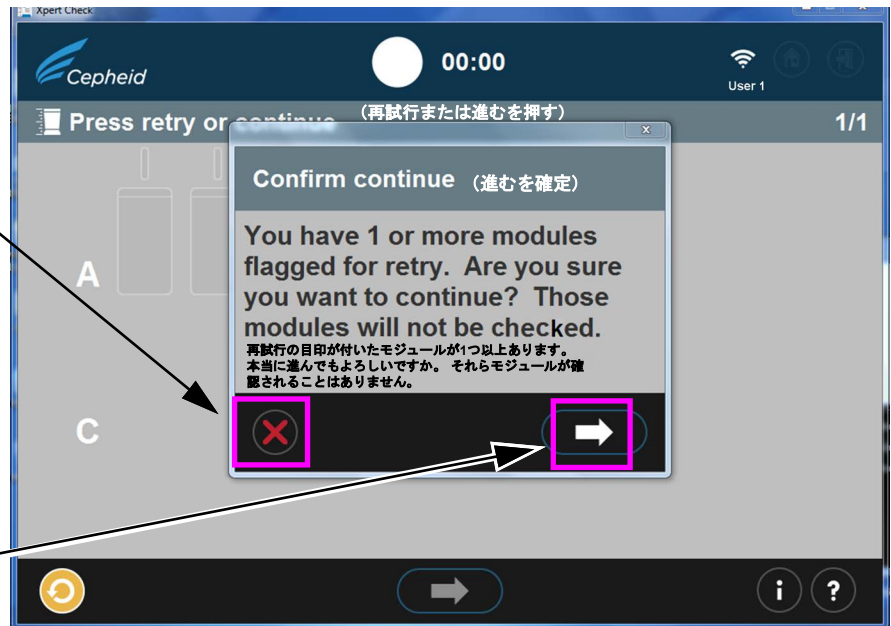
Xpert Check

Cepheid

00:00

User 1

Press retry or continue （再試行または進むを押す）

1/1

A

C

Confirm continue （進むを確定）

You have 1 or more modules flagged for retry. Are you sure you want to continue? Those modules will not be checked.

再試行の目印が付いたモジュールが1つ以上あります。本当に進んでもよろしいですか。 それらモジュールが確認されることはありません。